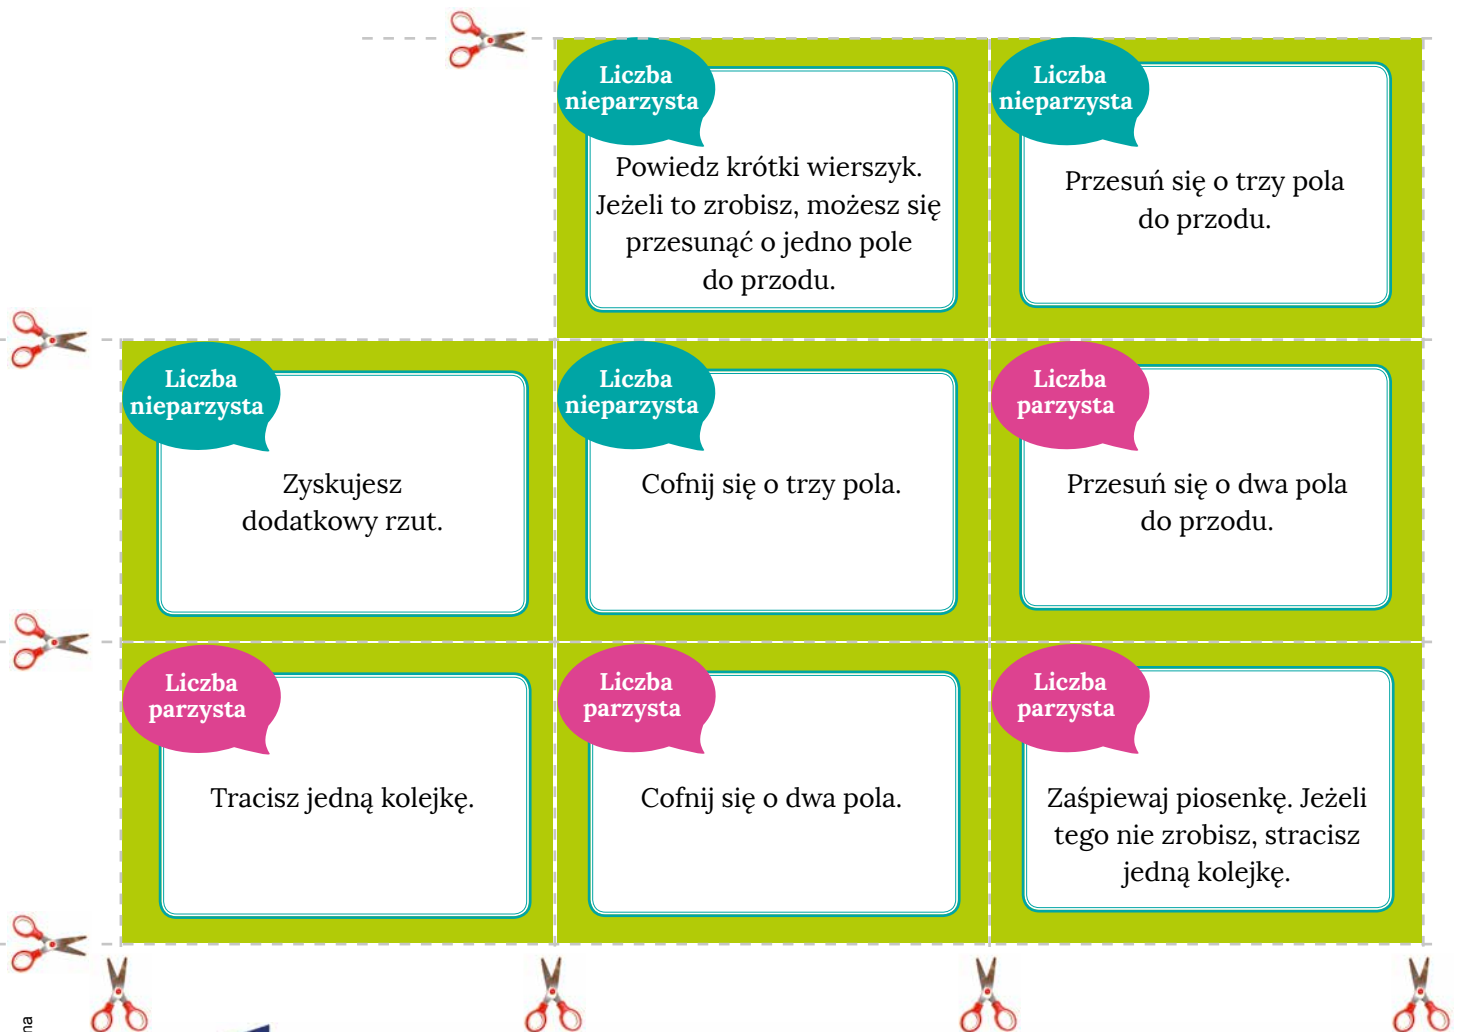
Liczba nieparzysta

Powiedz krótki wierszyk. Jeżeli to zrobisz, możesz się przesunąć o jedno pole do przodu.

Liczba nieparzysta

Przesuń się o trzy pola do przodu.

Liczba nieparzysta

Zyskujesz dodatkowy rzut.

Liczba nieparzysta

Cofnij się o trzy pola.

Liczba parzysta

Przesuń się o dwa pola do przodu.

Liczba parzysta

Tracisz jedną kolejkę.

Liczba parzysta

Cofnij się o dwa pola.

Liczba parzysta

Zaśpiewaj piosenkę. Jeżeli tego nie zrobisz, stracisz jedną kolejkę.

na